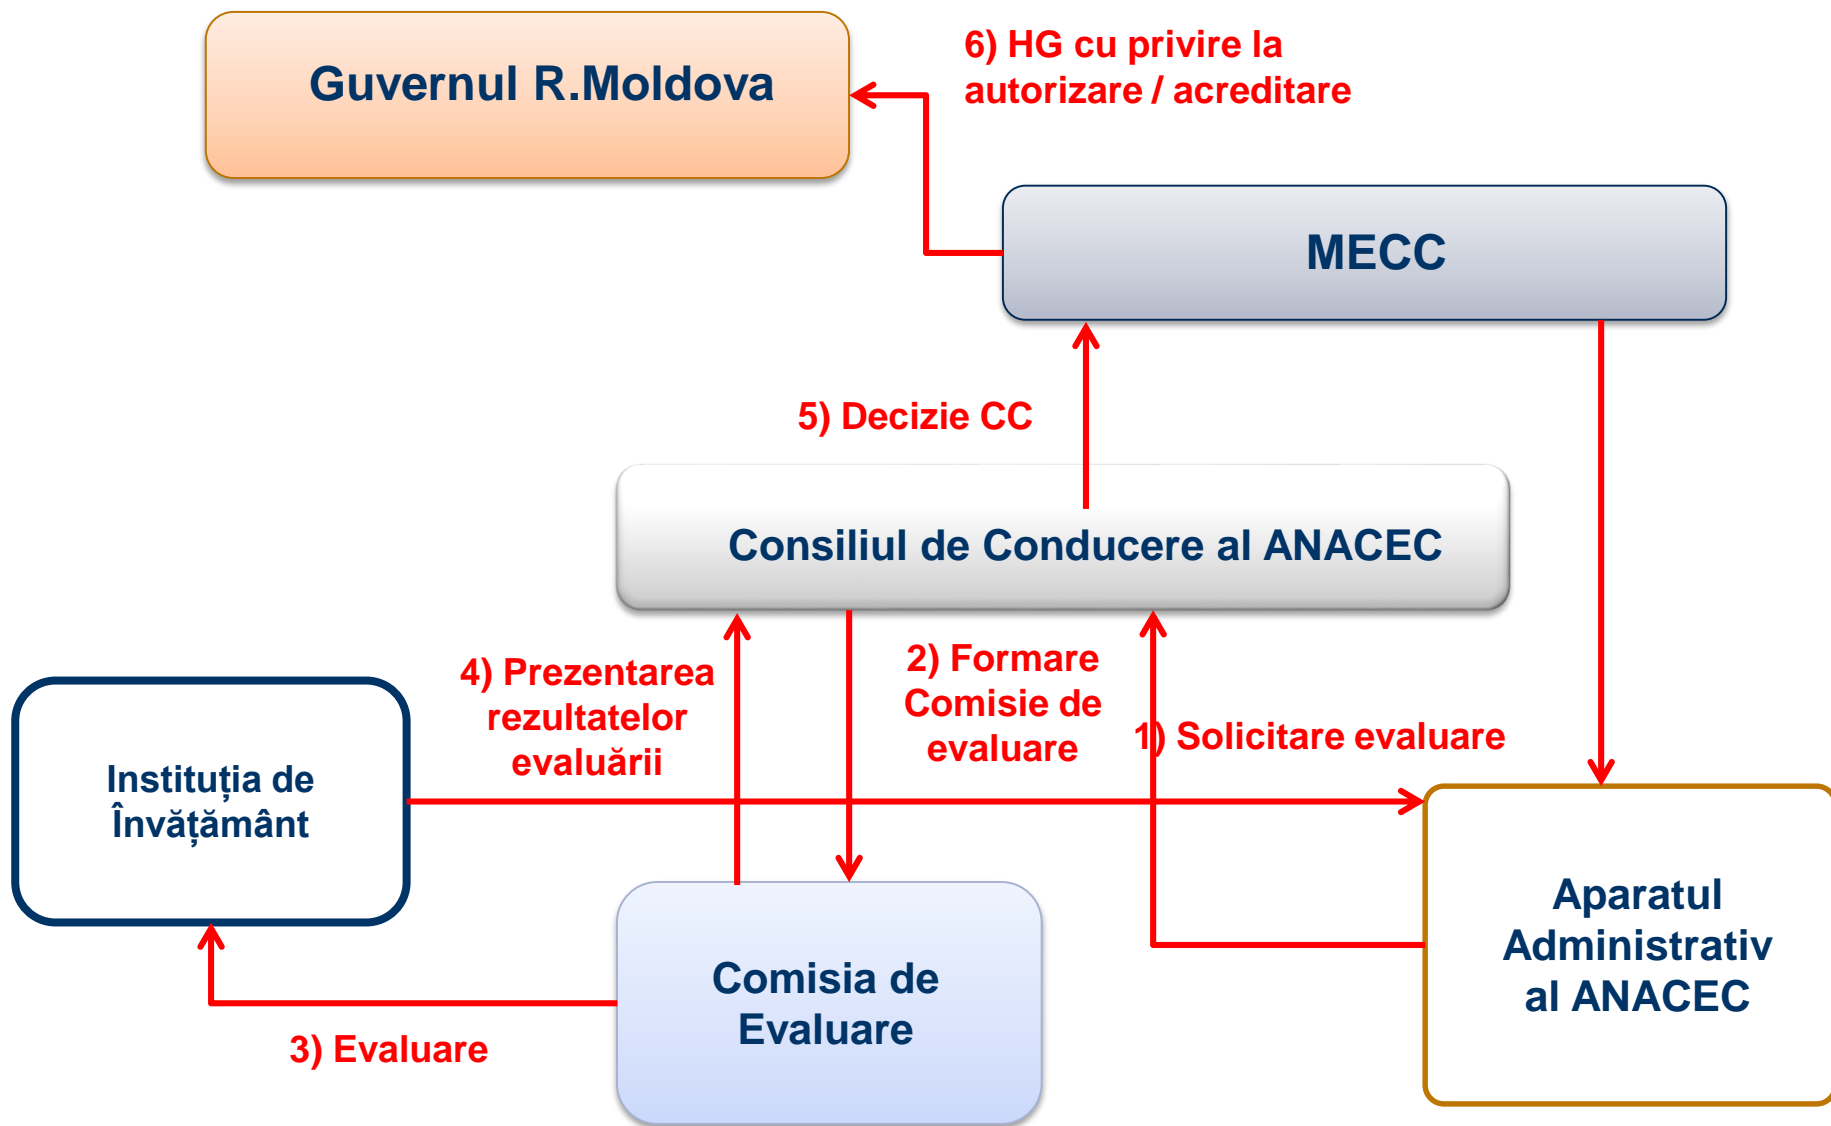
Guvernul R.Moldova

6) HG cu privire la autorizare / acreditare

MECC

5) Decizie CC

Consiliul de Conducere al ANACEC

4) Prezentarea rezultatelor evaluării

2) Formare Comisie de evaluare

1) Solicitare evaluare

Instituția de Învățământ

Comisia de Evaluare

Aparatul Administrativ al ANACEC

3) Evaluare